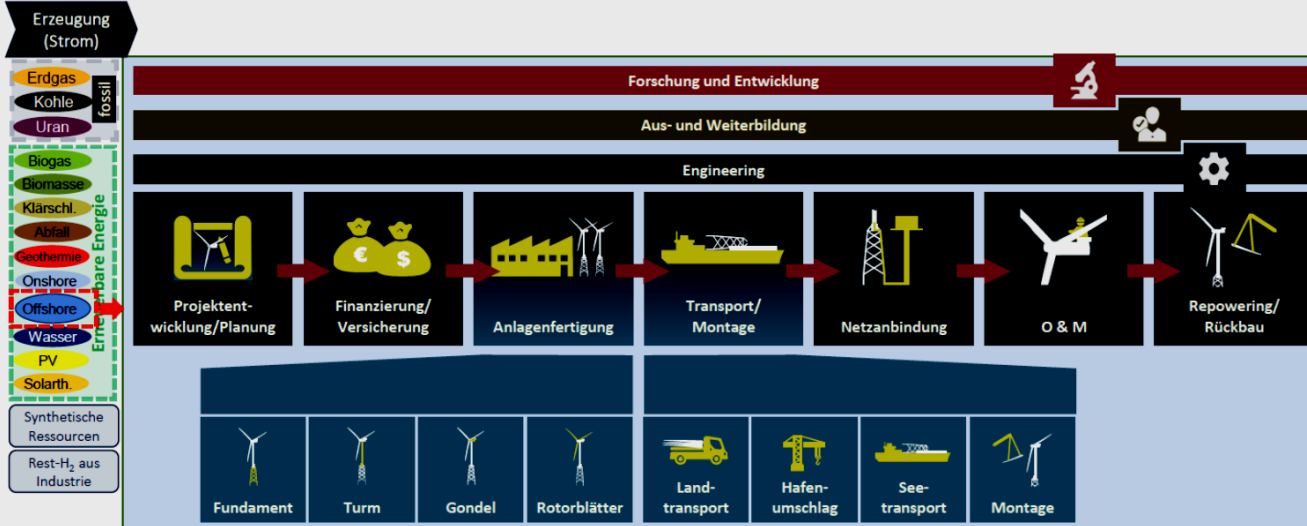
Erzeugung (Strom)

Erdgas
Kohle
Uran
fossil

Biogas
Biomasse
Klärschl.
Abfall
Geothermie
Onshore
Offshore
Wasser
PV
Solarth.
Erneuerbare Energie

Synthetische Ressourcen

Rest-$H_2$ aus Industrie

Forschung und Entwicklung

Aus- und Weiterbildung

Engineering

Projektentwicklung/Planung

Finanzierung/ Versicherung

Anlagenfertigung

Transport/ Montage

Netzanbindung

O & M

Repowering/ Rückbau

Fundament

Turm

Gondel

Rotorblätter

Landtransport

Hafenumschlag

Seetransport

Montage